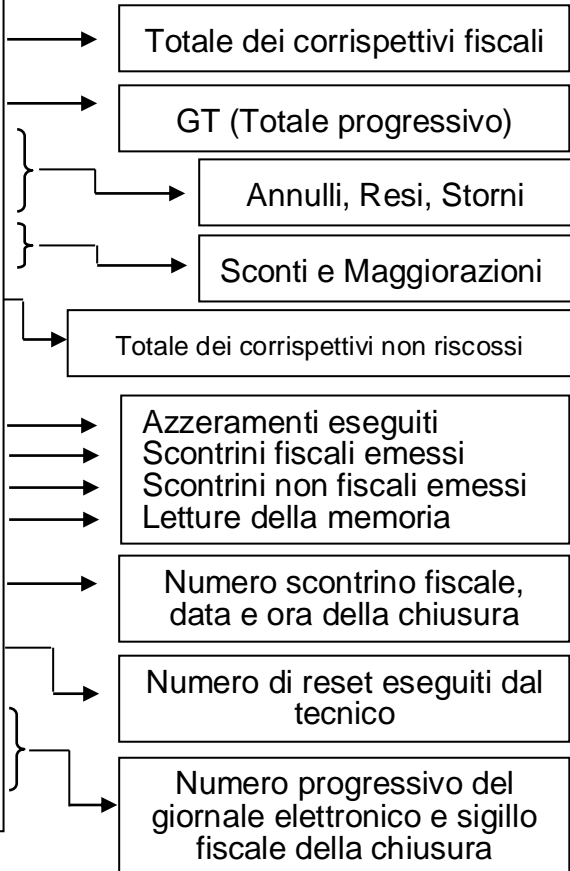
Totale dei corrispettivi fiscali

GT (Totale progressivo)

Annulli, Resi, Storni

Sconti e Maggiorazioni

Totale dei corrispettivi non riscossi

Azzeramenti eseguiti
Scontrini fiscali emessi
Scontrini non fiscali emessi
Letture della memoria

Numero scontrino fiscale, data e ora della chiusura

Numero di reset eseguiti dal tecnico

Numero progressivo del giornale elettronico e sigillo fiscale della chiusura